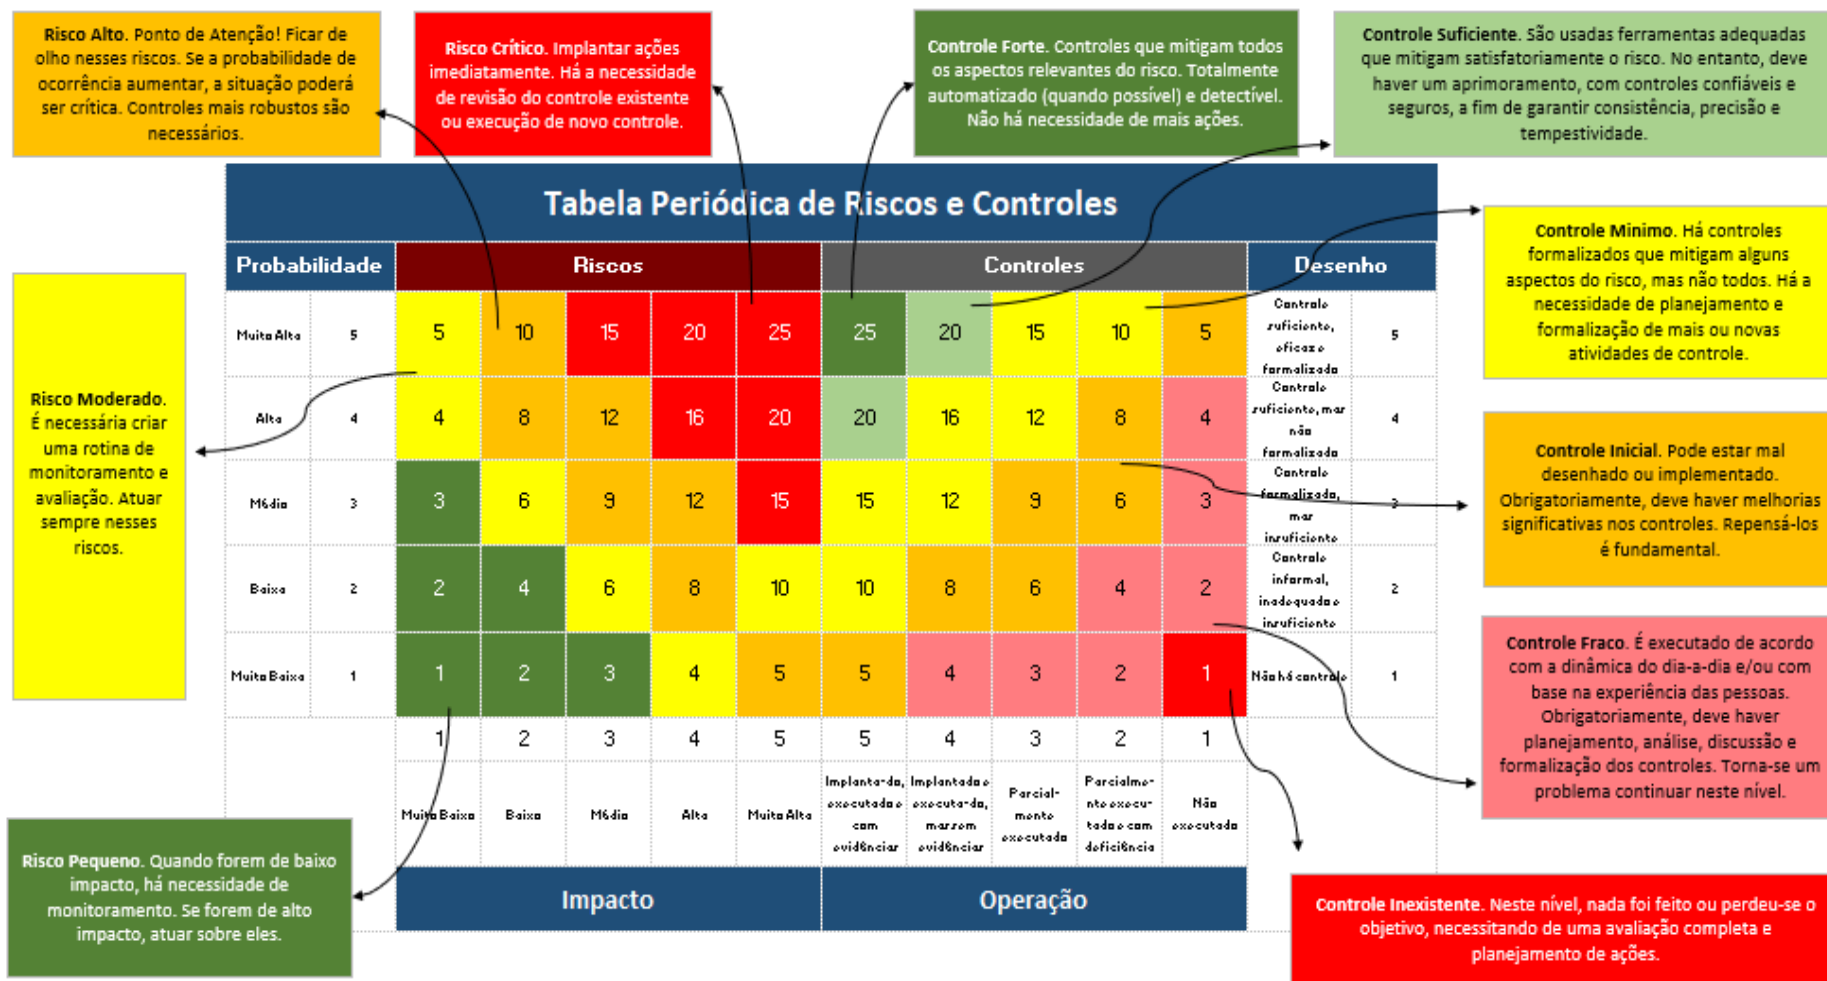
**Risco Alto.** Ponto de Atenção! Ficar de olho nesses riscos. Se a probabilidade de ocorrência aumentar, a situação poderá ser crítica. Controles mais robustos são necessários.

**Risco Crítico.** Implantar ações imediatamente. Há a necessidade de revisão do controle existente ou execução de novo controle.

**Controle Forte.** Controles que mitigam todos os aspectos relevantes do risco. Totalmente automatizado (quando possível) e detectível. Não há necessidade de mais ações.

**Controle Suficiente.** São usadas ferramentas adequadas que mitigam satisfatoriamente o risco. No entanto, deve haver um aprimoramento, com controles confiáveis e seguros, a fim de garantir consistência, precisão e tempestividade.

Tabela Periódica de Riscos e Controles

| Probabilidade | | Riscos | | | | | Controles | | | | | Desenho | |
|---|---|---|---|---|---|---|---|---|---|---|---|---|---|
| Muito Alta | 5 | 5 | 10 | 15 | 20 | 25 | 25 | 20 | 15 | 10 | 5 | Controle suficiente, eficaz e formalizado | 5 |
| Alta | 4 | 4 | 8 | 12 | 16 | 20 | 20 | 16 | 12 | 8 | 4 | Controle suficiente, mas não formalizado | 4 |
| Média | 3 | 3 | 6 | 9 | 12 | 15 | 15 | 12 | 9 | 6 | 3 | Controle formalizado, mas insuficiente | 3 |
| Baixa | 2 | 2 | 4 | 6 | 8 | 10 | 10 | 8 | 6 | 4 | 2 | Controle informal, inadequado e insuficiente | 2 |
| Muito Baixa | 1 | 1 | 2 | 3 | 4 | 5 | 5 | 4 | 3 | 2 | 1 | Não há controle | 1 |
| | | 1 | 2 | 3 | 4 | 5 | 5 | 4 | 3 | 2 | 1 | | |
| | | Muito Baixa | Baixa | Média | Alta | Muito Alta | Implantado, executado e com evidências | Implantado e executado, mas sem evidências | Parcialmente executado | Parcialmente executado e com deficiência | Não executado | | |
| | | Impacto | | | | | Operação | | | | | | |

**Controle Mínimo.** Há controles formalizados que mitigam alguns aspectos do risco, mas não todos. Há a necessidade de planejamento e formalização de mais ou novas atividades de controle.

**Risco Moderado.** É necessária criar uma rotina de monitoramento e avaliação. Atuar sempre nesses riscos.

**Controle Inicial.** Pode estar mal desenhado ou implementado. Obrigatoriamente, deve haver melhorias significativas nos controles. Repensá-los é fundamental.

**Controle Fraco.** É executado de acordo com a dinâmica do dia-a-dia e/ou com base na experiência das pessoas. Obrigatoriamente, deve haver planejamento, análise, discussão e formalização dos controles. Torna-se um problema continuar neste nível.

**Risco Pequeno.** Quando forem de baixo impacto, há necessidade de monitoramento. Se forem de alto impacto, atuar sobre eles.

**Controle Inexistente.** Neste nível, nada foi feito ou perdeu-se o objetivo, necessitando de uma avaliação completa e planejamento de ações.